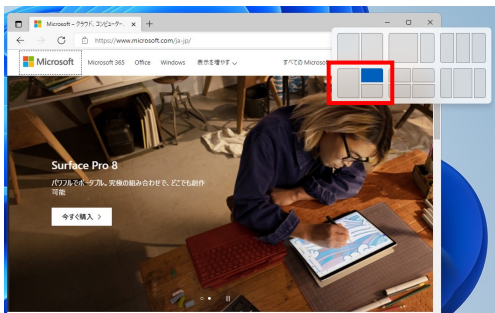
Microsoft - クラウド、コンピューター
https://www.microsoft.com/ja-jp/
Microsoft
Microsoft 365
Office
Windows
表示を増やす
すべての Microsoft
Surface Pro 8
パワフルでポータブル、究極の組み合わせで、どこでも創作可能
今すぐ購入 >
II